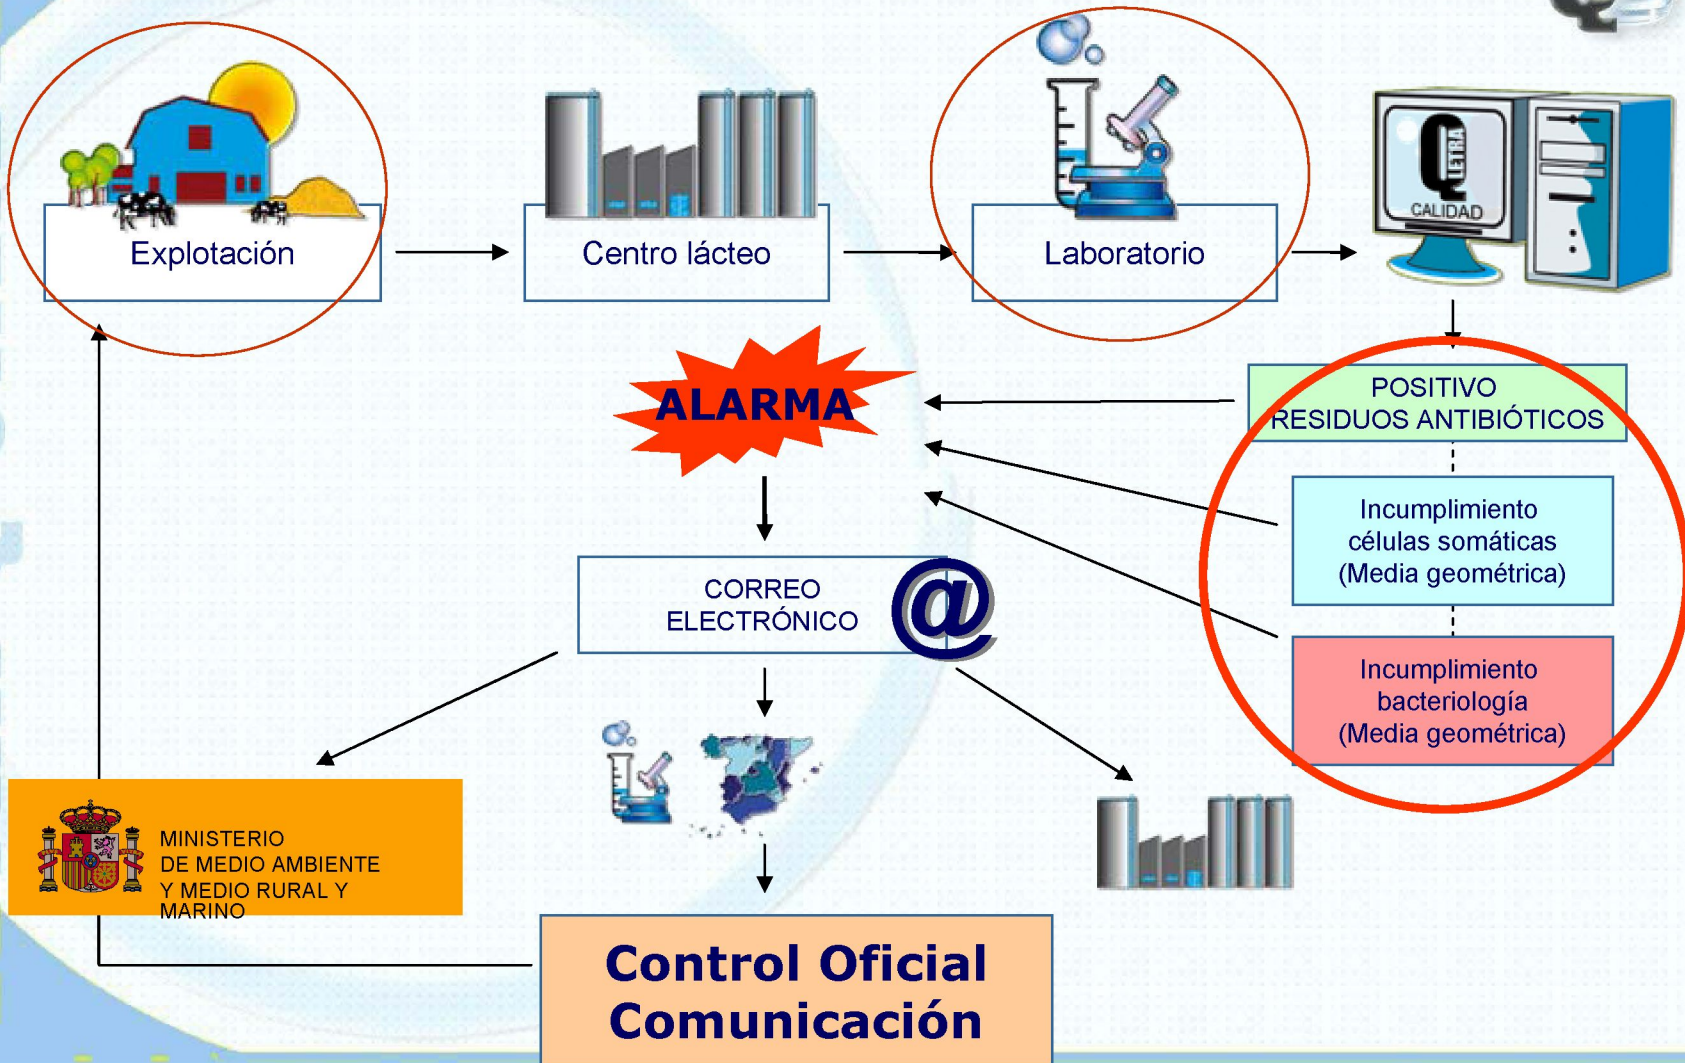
Explotación

Centro lácteo

Laboratorio

LETRA Q CALIDAD

POSITIVO RESIDUOS ANTIBIÓTICOS

ALARMA

Incumplimiento células somáticas (Media geométrica)

Incumplimiento bacteriología (Media geométrica)

CORREO ELECTRÓNICO

@

MINISTERIO DE MEDIO AMBIENTE Y MEDIO RURAL Y MARINO

Control Oficial Comunicación